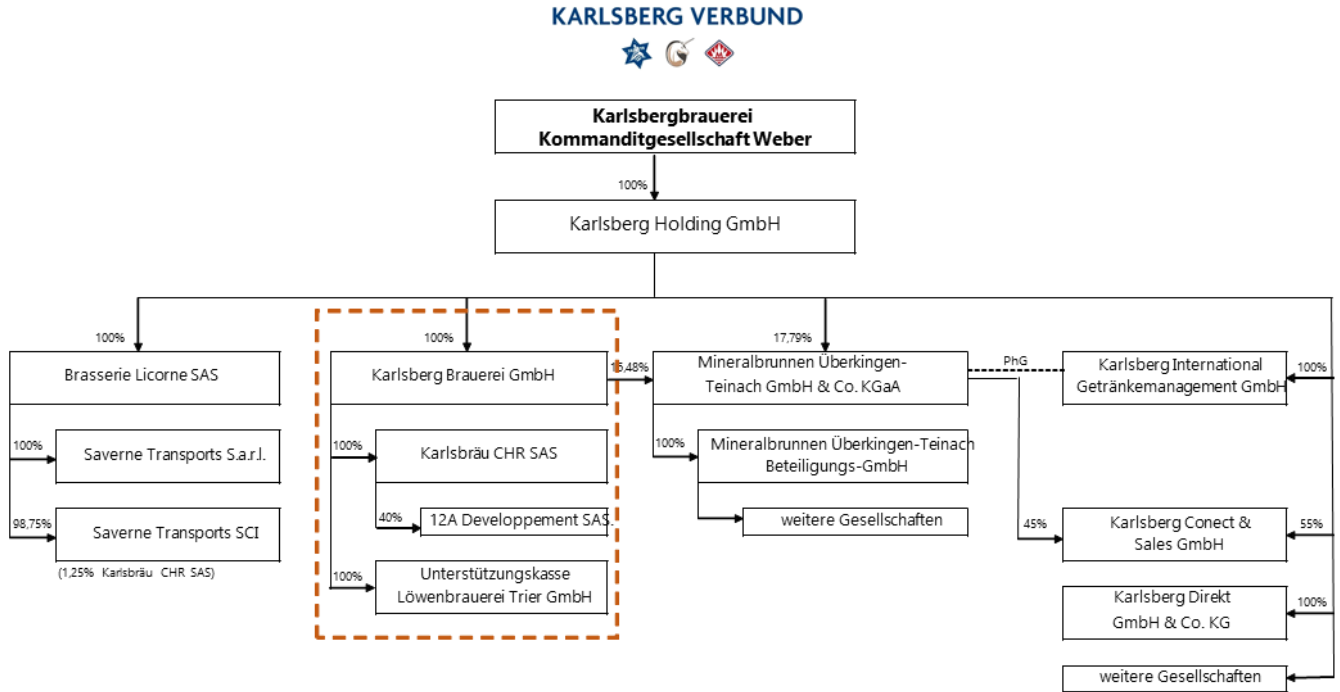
KARLSBERG VERBUND

Karlsbergbrauerei Kommanditgesellschaft Weber

100%

Karlsberg Holding GmbH

100%

Brasserie Licorne SAS

100%

Saverne Transports S.a.r.l.

98,75%

Saverne Transports SCI

(1,25% Karlsbräu CHR SAS)

100%

Karlsberg Brauerei GmbH

100%

Karlsbräu CHR SAS

40%

12A Developpement SAS.

100%

Unterstützungskasse Löwenbrauerei Trier GmbH

15,48%

17,79%

Mineralbrunnen Überkingen-Teinach GmbH & Co. KGaA

100%

Mineralbrunnen Überkingen-Teinach Beteiligungs-GmbH

weitere Gesellschaften

PhG

Karlsberg International Getränkemanagement GmbH

100%

45%

Karlsberg Conect & Sales GmbH

55%

Karlsberg Direkt GmbH & Co. KG

100%

weitere Gesellschaften